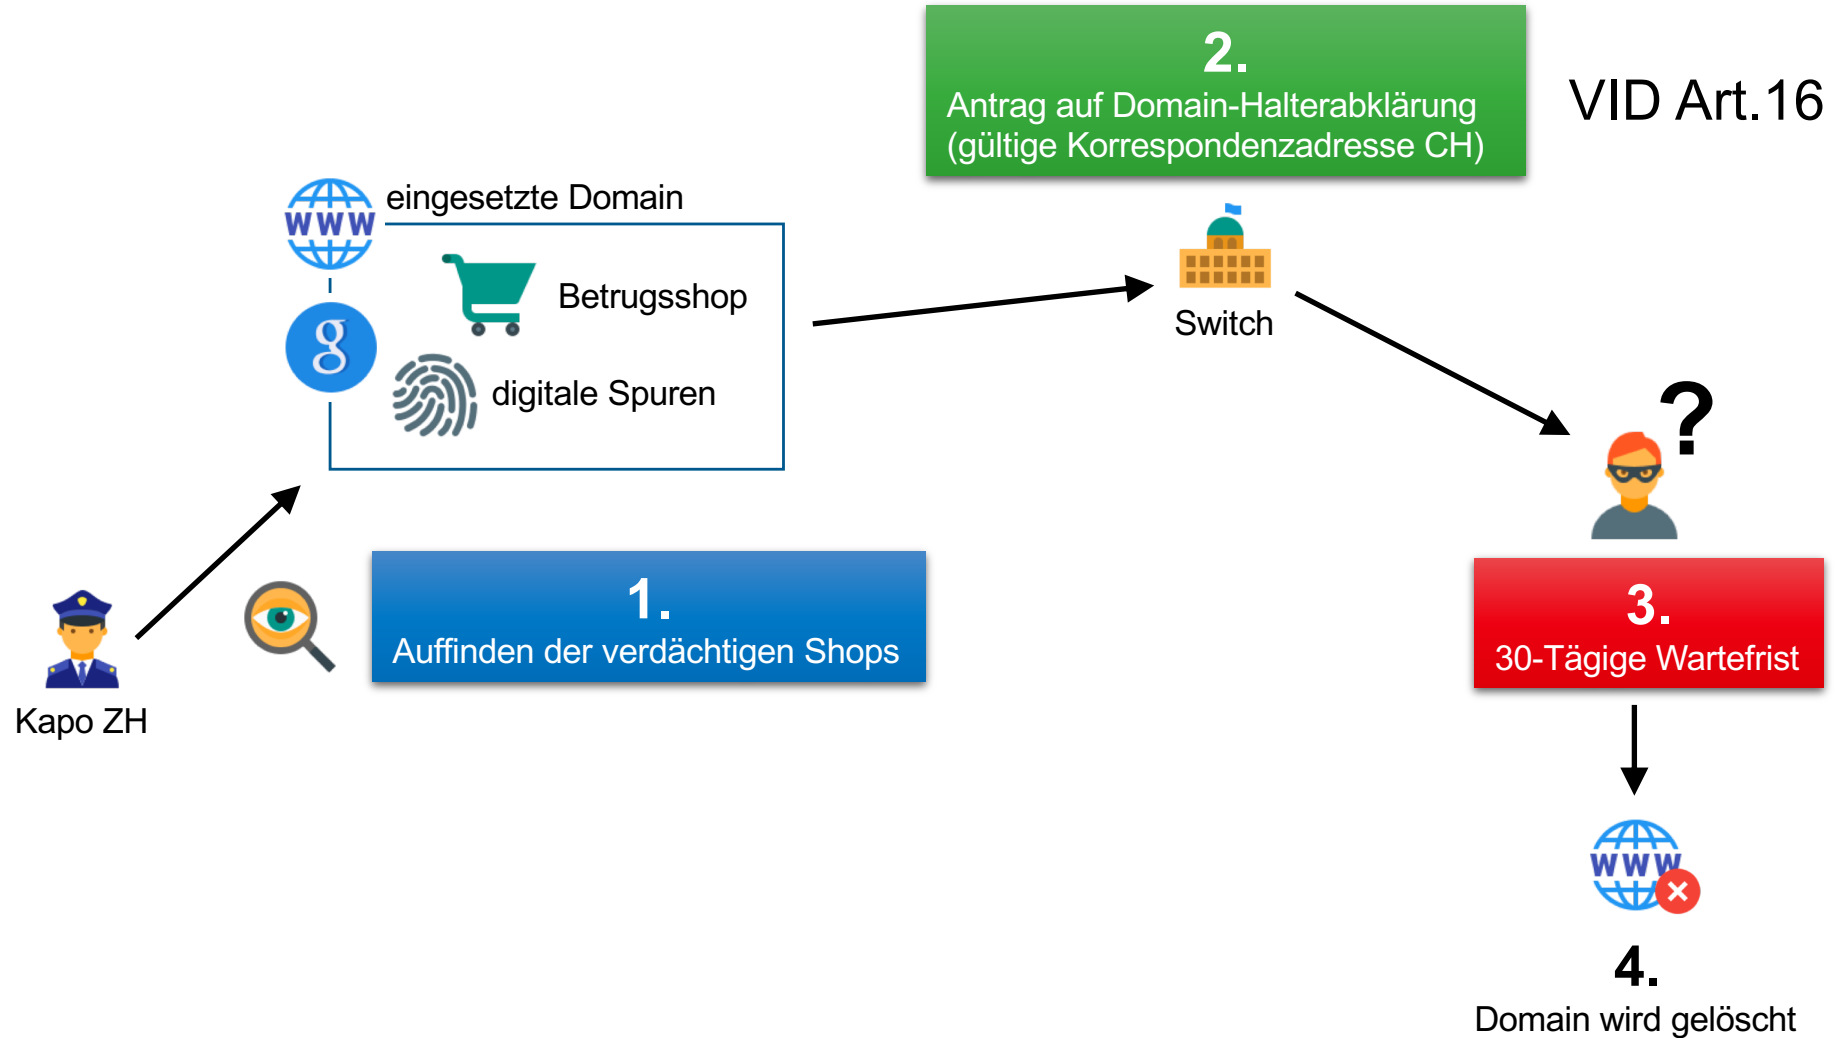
2.
Antrag auf Domain-Halterabklärung (gültige Korrespondenzadresse CH)

VID Art.16

WWW
eingesetzte Domain

Betrugsshop

g

digitale Spuren

Switch

?

1.
Auffinden der verdächtigen Shops

Kapo ZH

3.
30-Tägige Wartefrist

WWW

4.
Domain wird gelöscht